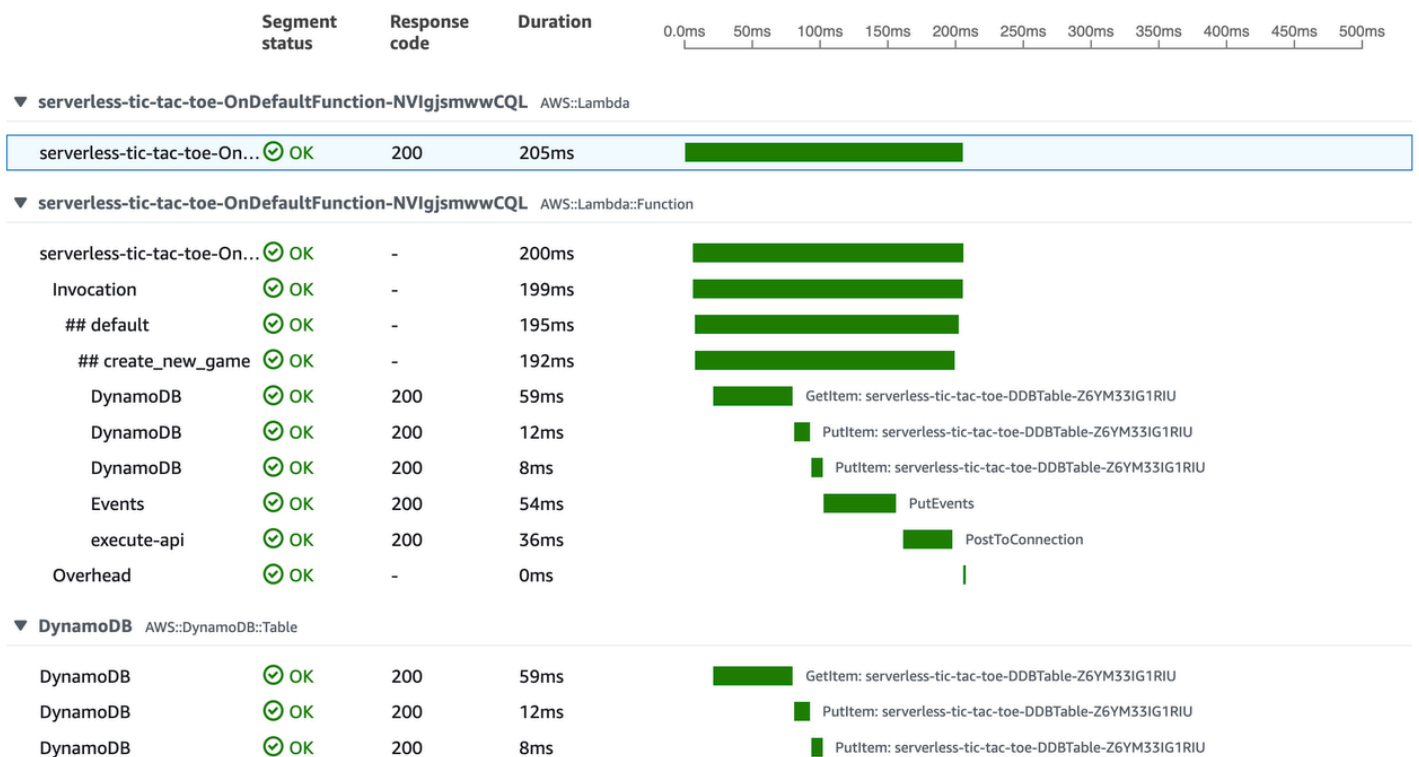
| | Segment status | Response code | Duration | 0.0ms 50ms 100ms 150ms 200ms 250ms 300ms 350ms 400ms 450ms 500ms |
|---|---|---|---|---|

▼ serverless-tic-tac-toe-OnDefaultFunction-NVIgjsmwwCQL AWS::Lambda

| | | | | |
|---|---|---|---|---|
| serverless-tic-tac-toe-On... | OK | 200 | 205ms | |

▼ serverless-tic-tac-toe-OnDefaultFunction-NVIgjsmwwCQL AWS::Lambda::Function

| | | | | |
|---|---|---|---|---|
| serverless-tic-tac-toe-On... | OK | - | 200ms | |
| Invocation | OK | - | 199ms | |
| ## default | OK | - | 195ms | |
| ## create_new_game | OK | - | 192ms | |
| DynamoDB | OK | 200 | 59ms | GetItem: serverless-tic-tac-toe-DDBTable-Z6YM33IG1RIU |
| DynamoDB | OK | 200 | 12ms | PutItem: serverless-tic-tac-toe-DDBTable-Z6YM33IG1RIU |
| DynamoDB | OK | 200 | 8ms | PutItem: serverless-tic-tac-toe-DDBTable-Z6YM33IG1RIU |
| Events | OK | 200 | 54ms | PutEvents |
| execute-api | OK | 200 | 36ms | PostToConnection |
| Overhead | OK | - | 0ms | |

▼ DynamoDB AWS::DynamoDB::Table

| | | | | |
|---|---|---|---|---|
| DynamoDB | OK | 200 | 59ms | GetItem: serverless-tic-tac-toe-DDBTable-Z6YM33IG1RIU |
| DynamoDB | OK | 200 | 12ms | PutItem: serverless-tic-tac-toe-DDBTable-Z6YM33IG1RIU |
| DynamoDB | OK | 200 | 8ms | PutItem: serverless-tic-tac-toe-DDBTable-Z6YM33IG1RIU |